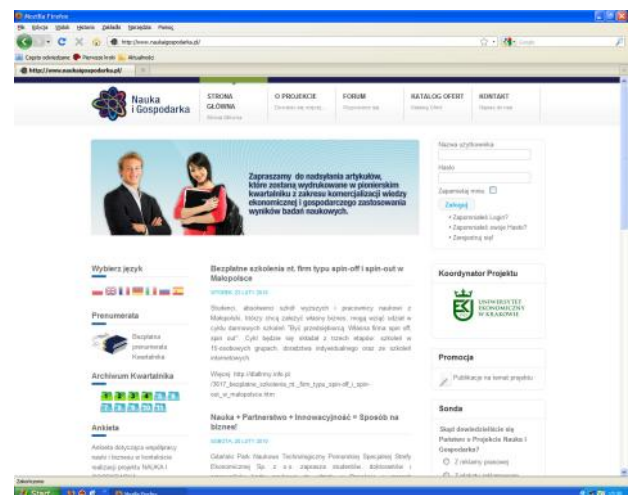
Mozilla Firefox

Plik Edycja Widok Historia Zakładki Narzędzia Pomoc

http://www.naukaigospodarka.pl/

Często odwiedzane Pierwsze kroki Aktualności

http://www.naukaigospodarka.pl/

Nauka i Gospodarka

STRONA GŁÓWNA

O PROJEKCIE

FORUM

KATALOG OFERT

KONTAKT

Zapraszamy do nadsyłania artykułów, które zostaną wydrukowane w pionierskim kwartalniku z zakresu komercjalizacji wiedzy ekonomicznej i gospodarczego zastosowania wyników badań naukowych.

Nazwa użytkownika

Hasło

Zapamiętaj mnie

Zaloguj

• Zapomniałeś Login?
• Zapomniałeś swoje Hasło?
• Zarejestruj się!

Wybierz język

Prenumerata

Bezpłatna prenumerata Kwartalnika

Archiwum Kwartalnika

Ankieta

Ankieta dotycząca współpracy nauki i biznesu w kontekście realizacji projektu NAUKA I

Bezpłatne szkolenia nt. firm typu spin-off i spin-out w Małopolsce

Studenci, absolwenci szkół wyższych i pracownicy naukowi z Małopolski, którzy chcą założyć własny biznes, mogą wziąć udział w cyklu darmowych szkoleń "Być przedsiębiorcą. Własna firma spin off, spin out". Cykl będzie się składał z trzech etapów: szkoleń w 15-osobowych grupach, doradztwa indywidualnego oraz ze szkoleń intensywnych.

Więcej: http://dlafirmy.info.pl/3017_bezplatne_szkolenia_nt._firm_typu_spin-off_i_spin-out_w_malopolsce.htm

Nauka + Partnerstwo + Innowacyjność = Sposób na biznes!

Koordynator Projektu

UNIWERSYTET EKONOMICZNY W KRAKOWIE

Promocja

Publikacje na temat projektu

Sonda

Skąd dowiedziałeś/aś się Państwo o Projekcie Nauka i Gospodarka?

Z reklamy prasowej

Zakończono

Start